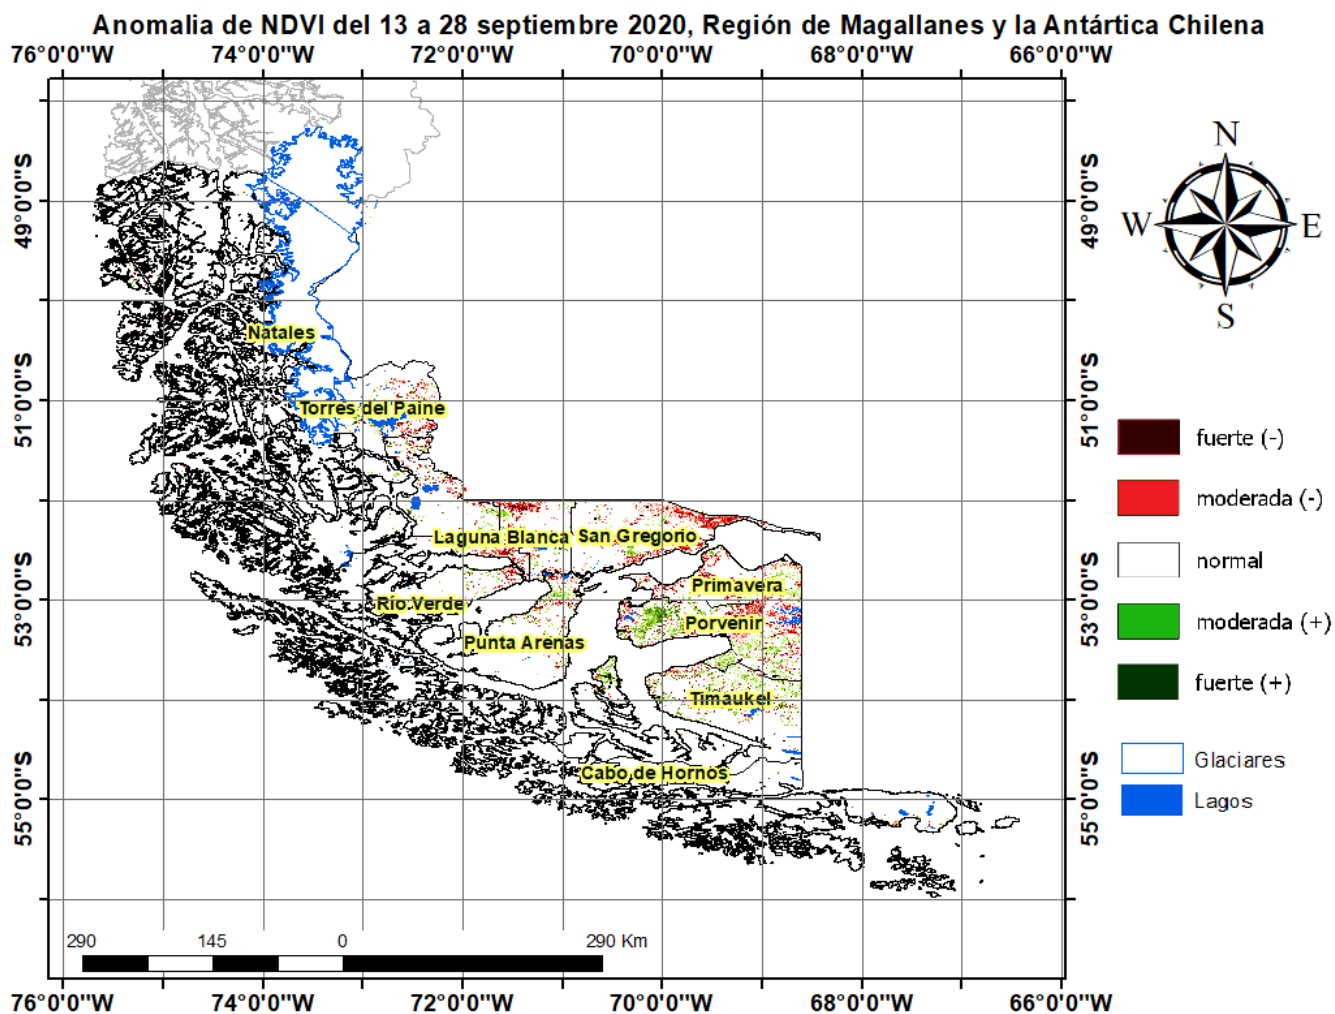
Anomalia de NDVI del 13 a 28 septiembre 2020, Región de Magallanes y la Antártica Chilena

76°0'0"W 74°0'0"W 72°0'0"W 70°0'0"W 68°0'0"W 66°0'0"W

49°0'0"S
51°0'0"S
53°0'0"S
55°0'0"S

N
W
E
S

Natales
Torres del Paine
Laguna Blanca
San Gregorio
Primavera
Río Verde
Porvenir
Punta Arenas
Timaukel
Cabo de Hornos

fuerte (-)
moderada (-)
normal
moderada (+)
fuerte (+)

Glaciares
Lagos

290 145 0 290 Km

76°0'0"W 74°0'0"W 72°0'0"W 70°0'0"W 68°0'0"W 66°0'0"W

49°0'0"S
51°0'0"S
53°0'0"S
55°0'0"S